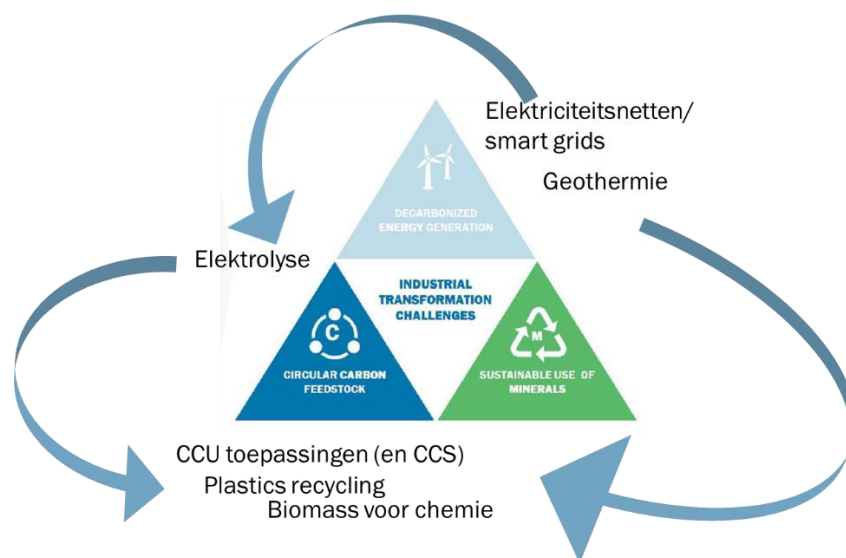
Elektriciteitsnetten/ smart grids

Geothermie

DECARBONIZED ENERGY GENERATION

Elektrolyse

INDUSTRIAL TRANSFORMATION CHALLENGES

C

CIRCULAR CARBON FEEDSTOCK

M

SUSTAINABLE USE OF MINERALS

CCU toepassingen (en CCS)

Plastics recycling

Biomass voor chemie